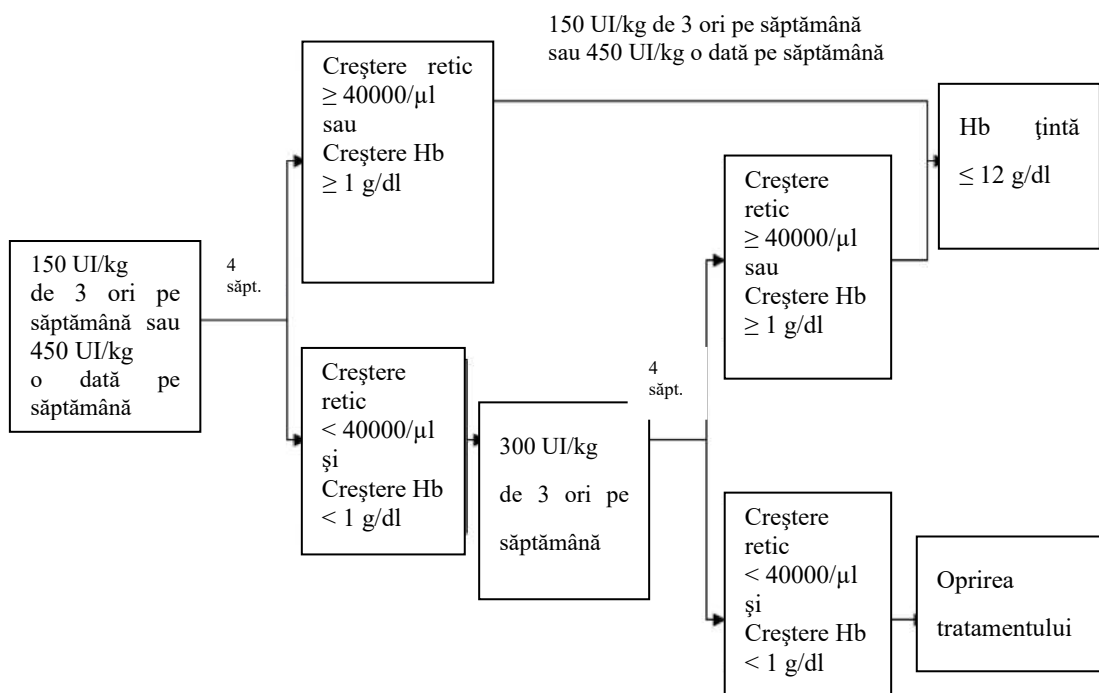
150 UI/kg de 3 ori pe săptămână sau 450 UI/kg o dată pe săptămână

4 săpt.

Creştere retic ≥ 40000/µl sau Creştere Hb ≥ 1 g/dl

Creştere retic < 40000/µl şi Creştere Hb < 1 g/dl

150 UI/kg de 3 ori pe săptămână sau 450 UI/kg o dată pe săptămână

Hb ţintă ≤ 12 g/dl

300 UI/kg de 3 ori pe săptămână

4 săpt.

Creştere retic ≥ 40000/µl sau Creştere Hb ≥ 1 g/dl

Creştere retic < 40000/µl şi Creştere Hb < 1 g/dl

Oprirea tratamentului